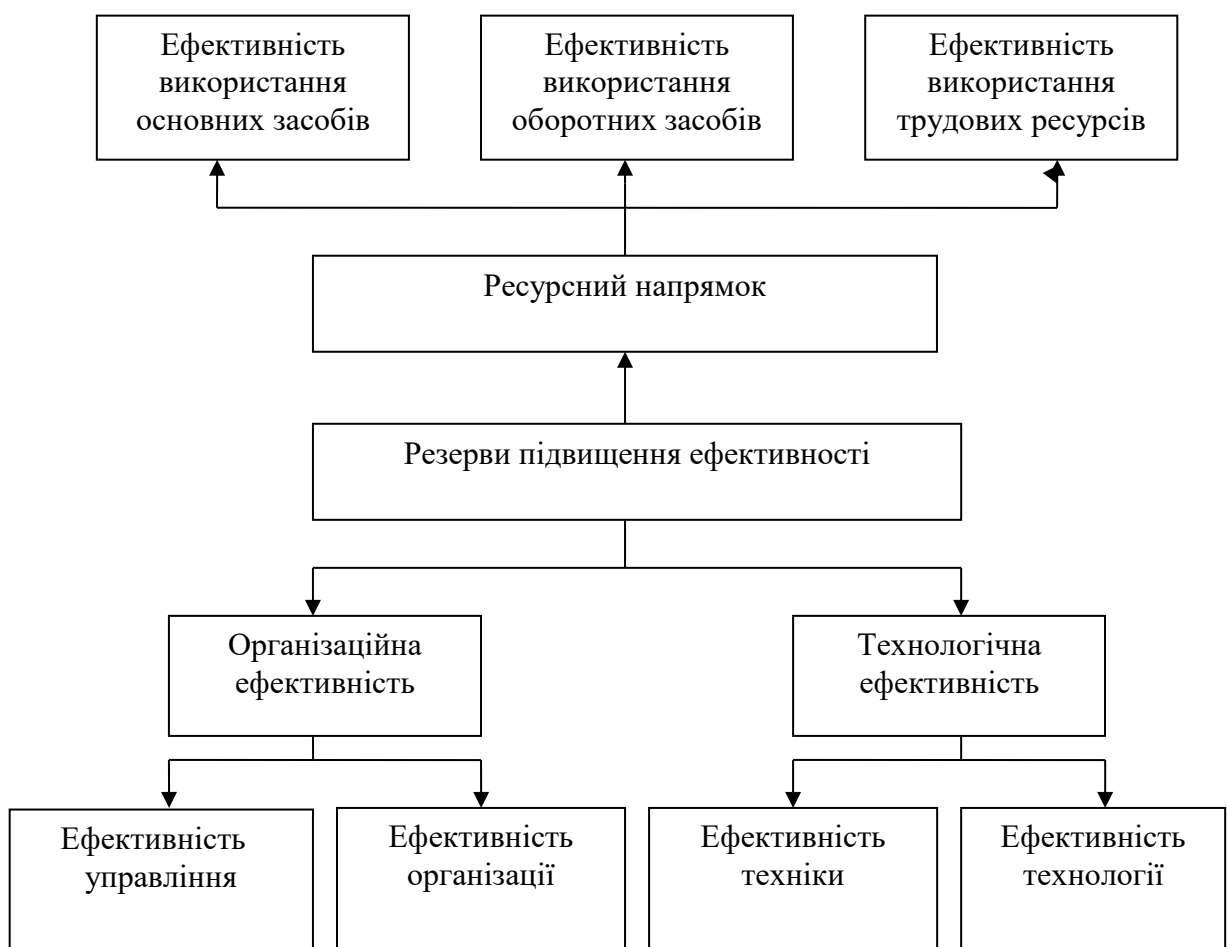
Ефективність використання основних засобів

Ефективність використання оборотних засобів

Ефективність використання трудових ресурсів

Ресурсний напрямок

Резерви підвищення ефективності

Організаційна ефективність

Технологічна ефективність

Ефективність управління

Ефективність організації

Ефективність техніки

Ефективність технології